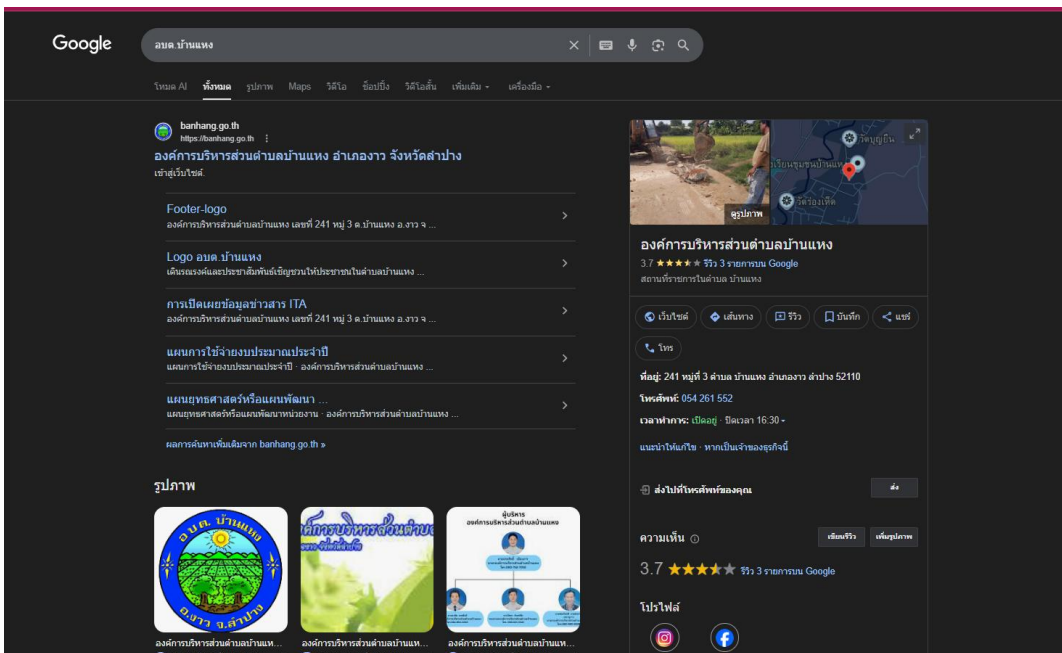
Google

อบต.บ้านแหง

โหมด AI ทั้งหมด รูปภาพ Maps วิดีโอ ช้อปปิ้ง วิดีโอสั้น เพิ่มเติม เครื่องมือ

banhang.go.th
https://banhang.go.th

องค์การบริหารส่วนตำบลบ้านแหง อำเภองาว จังหวัดลำปาง
เข้าสู่เว็บไซต์.

Footer-logo
องค์การบริหารส่วนตำบลบ้านแหง เลขที่ 241 หมู่ 3 ต.บ้านแหง อ.งาว จ ...

Logo อบต.บ้านแหง
เดินรณรงค์และประชาสัมพันธ์เชิญชวนให้ประชาชนในตำบลบ้านแหง ...

การเปิดเผยข้อมูลข่าวสาร ITA
องค์การบริหารส่วนตำบลบ้านแหง เลขที่ 241 หมู่ 3 ต.บ้านแหง อ.งาว จ ...

แผนการใช้จ่ายงบประมาณประจำปี
แผนการใช้จ่ายงบประมาณประจำปี · องค์การบริหารส่วนตำบลบ้านแหง ...

แผนยุทธศาสตร์หรือแผนพัฒนา ...
แผนยุทธศาสตร์หรือแผนพัฒนาหน่วยงาน · องค์การบริหารส่วนตำบลบ้านแหง ...

ผลการค้นหาเพิ่มเติมจาก banhang.go.th »

รูปภาพ

อ.บ.ต. บ้านแหง
อ.งาว จ.ลำปาง

องค์การบริหารส่วนตำบ

ผู้บริหาร
องค์การบริหารส่วนตำบลบ้านแหง

องค์การบริหารส่วนตำบลบ้านแห... องค์การบริหารส่วนตำบลบ้านแห... องค์การบริหารส่วนตำบลบ้านแห...

วัดบุญยืน
โรงเรียนชุมชนบ้านแหง
วัดร้องเต็ด
ดูรูปภาพ

องค์การบริหารส่วนตำบลบ้านแหง
3.7 ★★★★★ รีวิว 3 รายการบน Google
สถานที่ราชการในตำบล บ้านแหง

เว็บไซต์ เส้นทาง รีวิว บันทึก แชร์ โทร

ที่อยู่: 241 หมู่ที่ 3 ตำบล บ้านแหง อำเภองาว ลำปาง 52110
โทรศัพท์: 054 261 552
เวลาทำการ: เปิดอยู่ · ปิดเวลา 16:30

แนะนำให้แก้ไข · หากเป็นเจ้าของธุรกิจนี้

ส่งไปที่โทรศัพท์ของคุณ ส่ง

ความเห็น เขียนรีวิว เพิ่มรูปภาพ
3.7 ★★★★★ รีวิว 3 รายการบน Google

โปรไฟล์